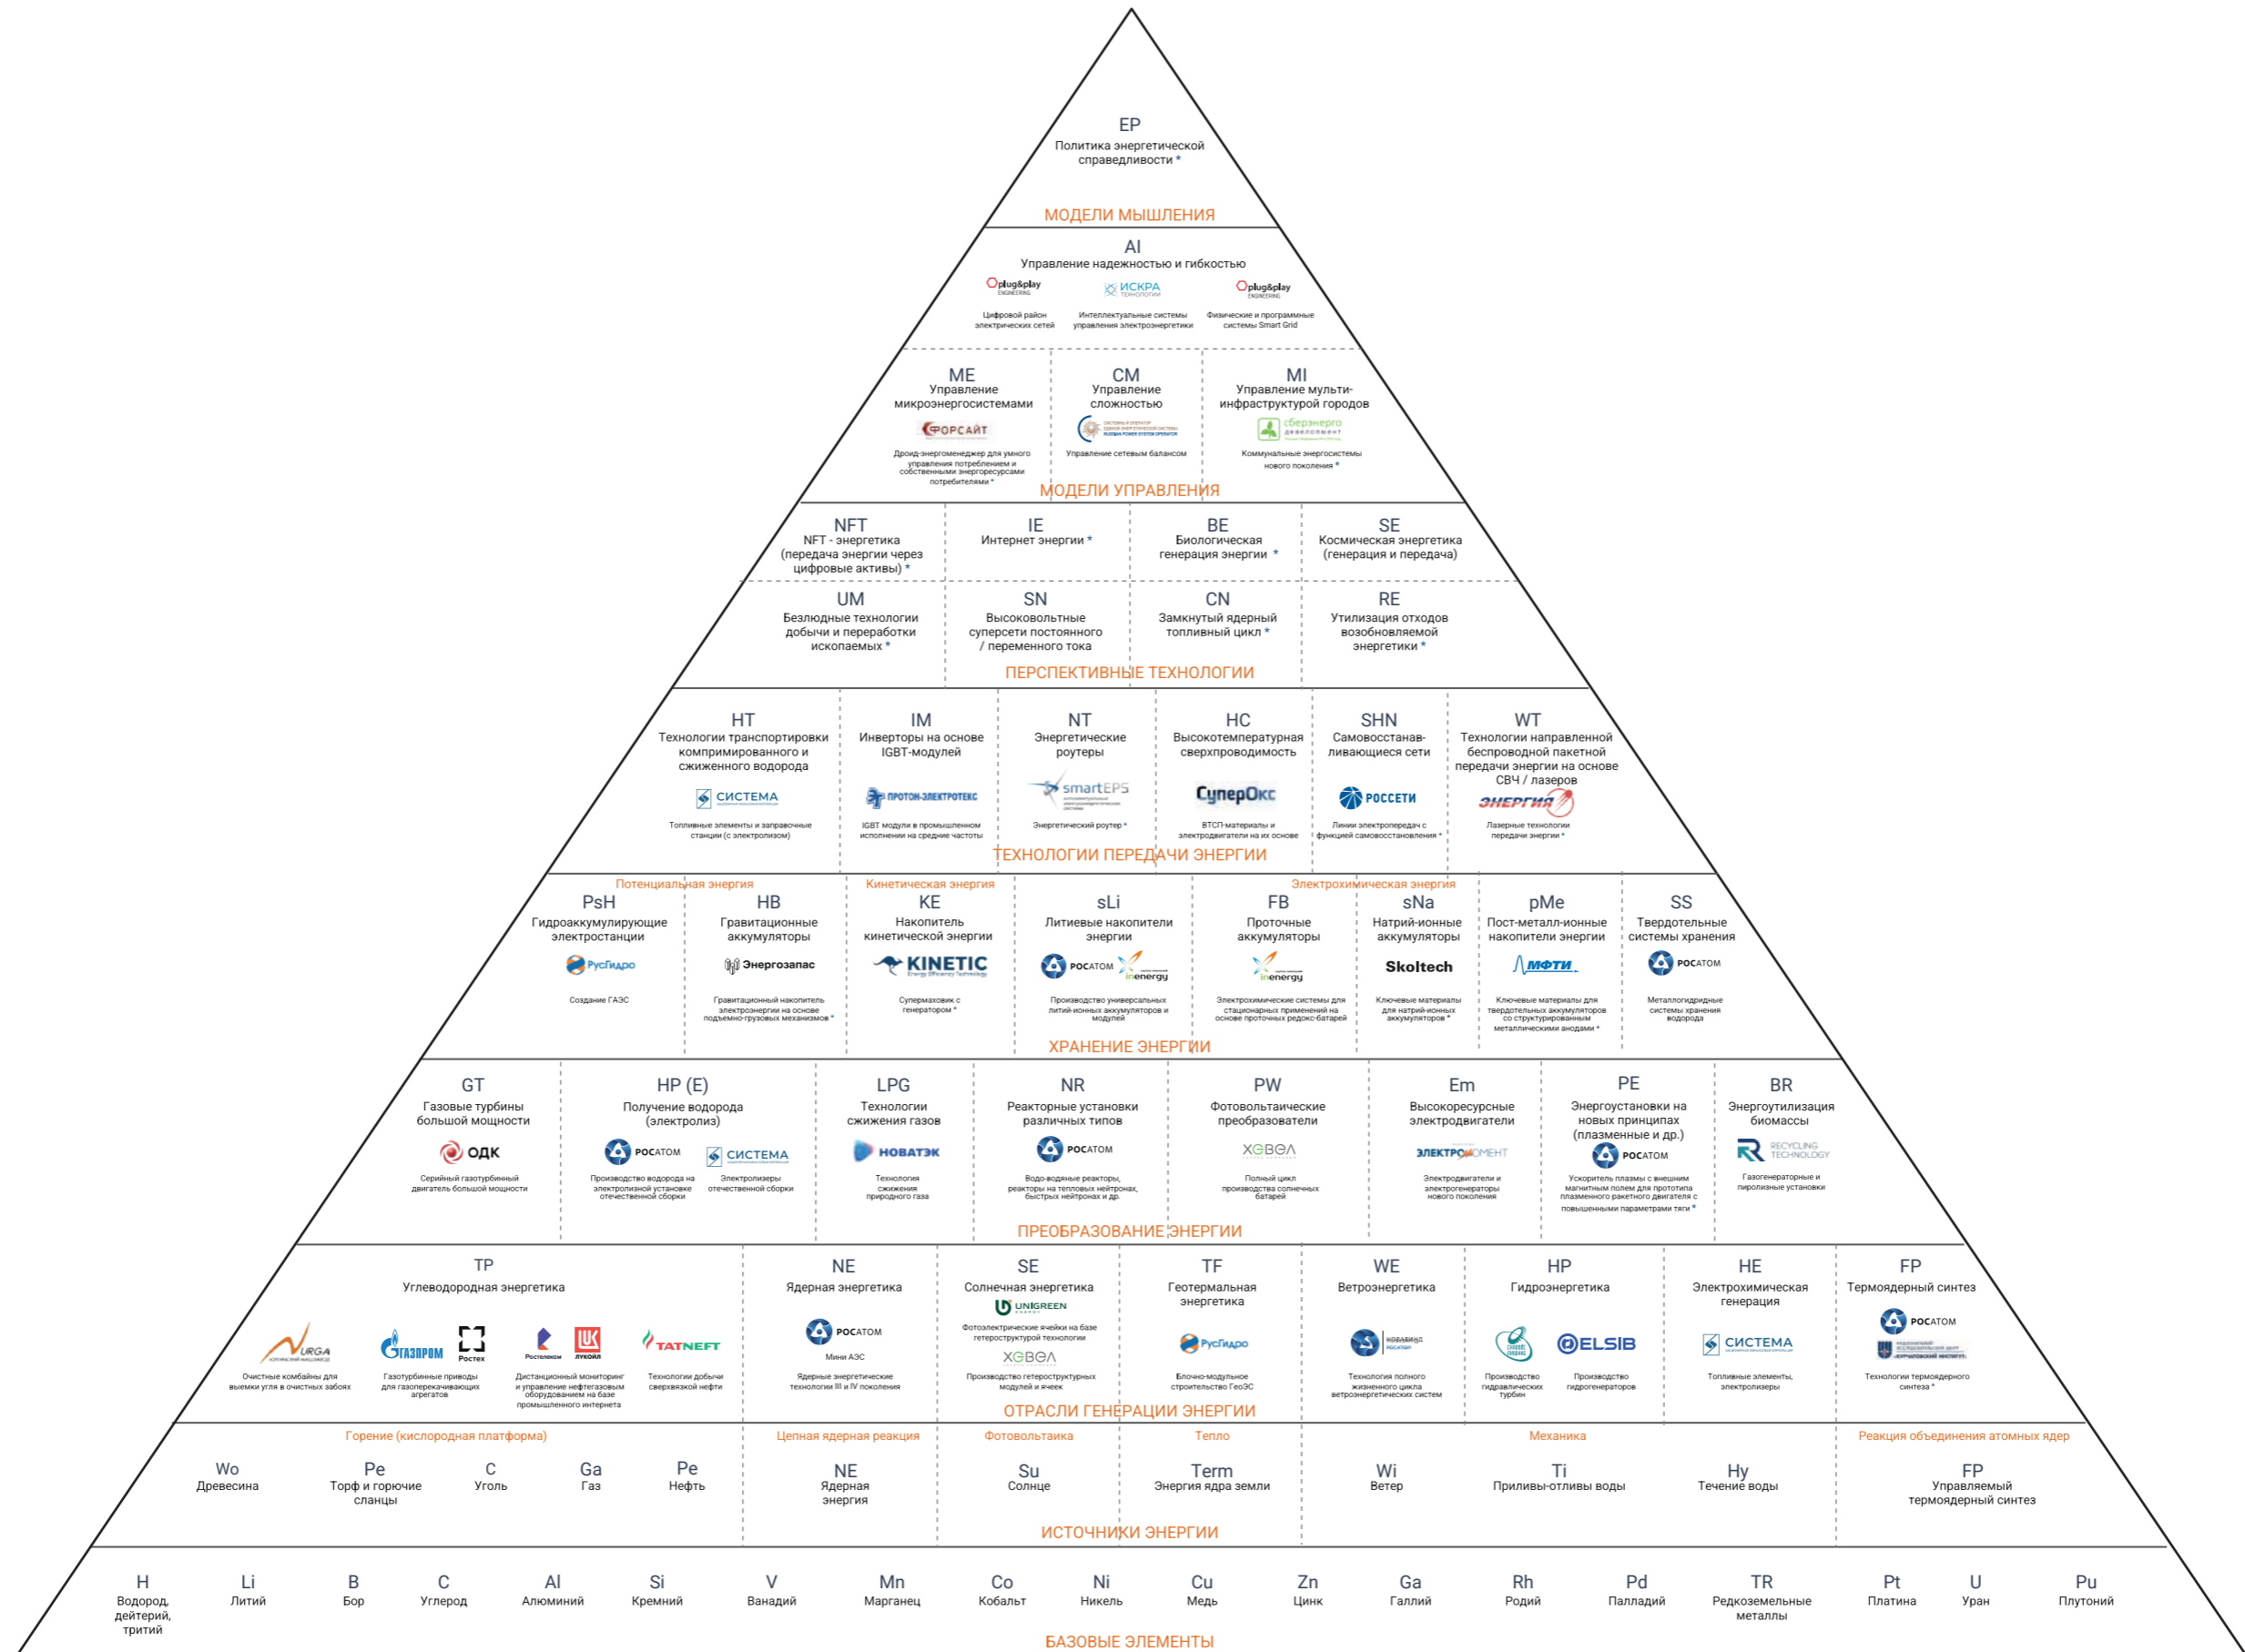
EP
Политика энергетической справедливости *

МОДЕЛИ МЫШЛЕНИЯ

AI
Управление надежностью и гибкостью

plug&play ENGINEERING
Цифровой район электрических сетей

ИСКРА ТЕХНОЛОГИИ
Интеллектуальные системы управления электроэнергетики

plug&play ENGINEERING
Физические и программные системы Smart Grid

ME
Управление микроэнергосистемами
ФОРСАЙТ
Дроид-энергоменеджер для умного управления потреблением и собственными энергоресурсами потребителями *

CM
Управление сложностью
Управление сетевым балансом

MI
Управление мульти-инфраструктурой городов
сберэнерго девелопмент
Коммунальные энергосистемы нового поколения *

МОДЕЛИ УПРАВЛЕНИЯ

NFT
NFT - энергетика (передача энергии через цифровые активы) *

IE
Интернет энергии *

BE
Биологическая генерация энергии *

SE
Космическая энергетика (генерация и передача)

UM
Безлюдные технологии добычи и переработки ископаемых *

SN
Высоковольтные суперсети постоянного / переменного тока

CN
Замкнутый ядерный топливный цикл *

RE
Утилизация отходов возобновляемой энергетики *

ПЕРСПЕКТИВНЫЕ ТЕХНОЛОГИИ

HT
Технологии транспортировки компримированного и сжиженного водорода
СИСТЕМА
Топливные элементы и заправочные станции (с электролизом)

IM
Инверторы на основе IGBT-модулей
ПРОТОН-ЭЛЕКТРОТЕКС
IGBT модули в промышленном исполнении на средние частоты

NT
Энергетические роутеры
smartEPS
Энергетический роутер *

HC
Высокотемпературная сверхпроводимость
СуперОкс
ВТСП-материалы и электродвигатели на их основе

SHN
Самовосстанавливающиеся сети
РОССЕТИ
Линии электропередач с функцией самовосстановления *

WT
Технологии направленной беспроводной пакетной передачи энергии на основе СВЧ / лазеров
ЭНЕРГИЯ
Лазерные технологии передачи энергии *

ТЕХНОЛОГИИ ПЕРЕДАЧИ ЭНЕРГИИ

Потенциальная энергия
PsH
Гидроаккумулирующие электростанции
РусГидро
Создание ГАЭС

HB
Гравитационные аккумуляторы
Энергозапас
Гравитационный накопитель электроэнергии на основе подъемно-грузовых механизмов *

Кинетическая энергия
KE
Накопитель кинетической энергии
KINETIC
Супермаховик с генератором *

Электрохимическая энергия
sLi
Литиевые накопители энергии
РОСАТОМ inenergy
Производство универсальных литий-ионных аккумуляторов и модулей

FB
Проточные аккумуляторы
inenergy
Электрохимические системы для стационарных применений на основе проточных редокс-батарей

sNa
Натрий-ионные аккумуляторы
Skoltech
Ключевые материалы для натрий-ионных аккумуляторов *

pMe
Пост-металл-ионные накопители энергии
МФТИ
Ключевые материалы для твердотельных аккумуляторов со структурированными металлическими анодами *

SS
Твердотельные системы хранения
РОСАТОМ
Металлогидридные системы хранения водорода

ХРАНЕНИЕ ЭНЕРГИИ

GT
Газовые турбины большой мощности
ОДК
Серийный газотурбинный двигатель большой мощности

HP (E)
Получение водорода (электролиз)
РОСАТОМ
Производство водорода на электролизной установке отечественной сборки
СИСТЕМА
Электролизеры отечественной сборки

LPG
Технологии сжижения газов
НОВАТЭК
Технологии сжижения природного газа

NR
Реакторные установки различных типов
РОСАТОМ
Водо-водяные реакторы, реакторы на тепловых нейтронах, быстрых нейтронах и др.

PW
Фотовольтаические преобразователи
ХЕВЕЛ
Полный цикл производства солнечных батарей

Em
Высокоресурсные электродвигатели
ЭЛЕКТРОЭЛЕМЕНТ
Электродвигатели и электрогенераторы нового поколения

PE
Энергоустановки на новых принципах (плазменные и др.)
РОСАТОМ
Ускоритель плазмы с внешним магнитным полем для прототипа плазменного ракетного двигателя с повышенными параметрами тяги *

BR
Энергоутилизация биомассы
RECYCLING TECHNOLOGY
Газогенераторные и пиролизные установки

ПРЕОБРАЗОВАНИЕ ЭНЕРГИИ

TP
Углеводородная энергетика
URGA
Очистные комбайны для выемки угля в очистных забоях
ГАЗПРОМ Ростех
Газотурбинные приводы для газоперекачивающих агрегатов
Ростелеком ЛУКОЙЛ
Дистанционный мониторинг и управление нефтегазовым оборудованием на базе промышленного интернета
TATNEFT
Технологии добычи сверхвязкой нефти

NE
Ядерная энергетика
РОСАТОМ
Мини АЭС
Ядерные энергетические технологии III и IV поколения

SE
Солнечная энергетика
UNIGREEN ENERGY
Фотоэлектрические ячейки на базе гетероструктурной технологии
ХЕВЕЛ
Производство гетероструктурных модулей и ячеек

TF
Геотермальная энергетика
РусГидро
Блочно-модульное строительство ГеоЭС

WE
Ветроэнергетика
НОВАВИНД
Технологии полного жизненного цикла ветроэнергетических систем

HP
Гидроэнергетика
Производство гидравлических турбин
ELSIB
Производство гидрогенераторов

HE
Электрохимическая генерация
СИСТЕМА
Топливные элементы, электролизеры

FP
Термоядерный синтез
РОСАТОМ
КУРЧАТОВСКИЙ ИНСТИТУТ
Технологии термоядерного синтеза *

ОТРАСЛИ ГЕНЕРАЦИИ ЭНЕРГИИ

Горение (кислородная платформа)
Wo
Древесина
Pe
Торф и горючие сланцы
C
Уголь
Ga
Газ
Pe
Нефть

Цепная ядерная реакция
NE
Ядерная энергия

Фотовольтаика
Su
Солнце

Тепло
Term
Энергия ядра земли

Механика
Wi
Ветер
Ti
Приливы-отливы воды
Hy
Течение воды

Реакция объединения атомных ядер
FP
Управляемый термоядерный синтез

ИСТОЧНИКИ ЭНЕРГИИ

H
Водород, дейтерий, тритий
Li
Литий
B
Бор
C
Углерод
Al
Алюминий
Si
Кремний
V
Ванадий
Mn
Марганец
Co
Кобальт
Ni
Никель
Cu
Медь
Zn
Цинк
Ga
Галлий
Rh
Родий
Pd
Палладий
TR
Редкоземельные металлы
Pt
Платина
U
Уран
Pu
Плутоний

БАЗОВЫЕ ЭЛЕМЕНТЫ